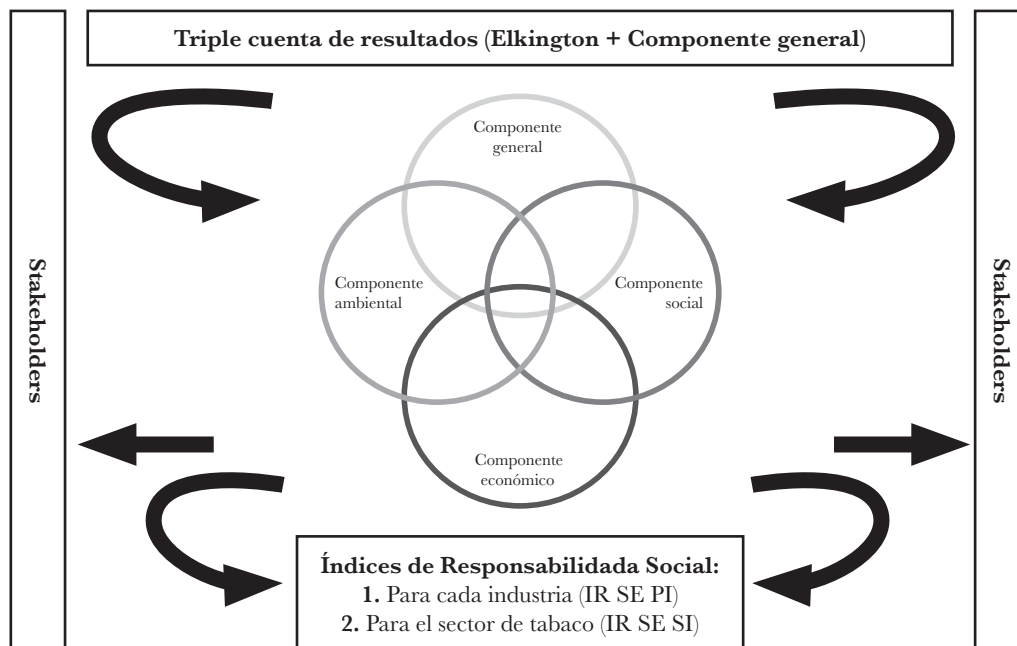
Triple cuenta de resultados (Elkington + Componente general)

Stakeholders

Componente general

Componente ambiental

Componente social

Componente económico

Stakeholders

Índices de Responsabilidada Social:
1. Para cada industria (IR SE PI)
2. Para el sector de tabaco (IR SE SI)